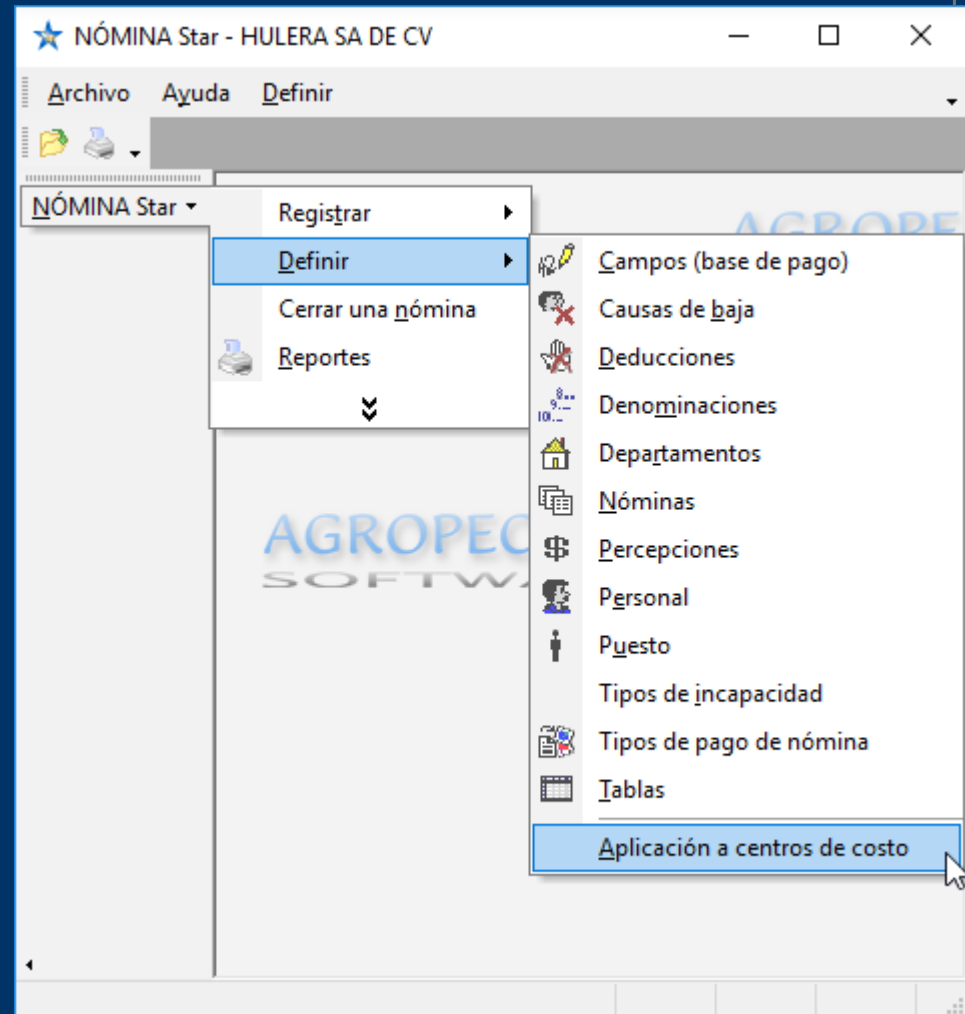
NÓMINA Star - HULERA SA DE CV

Archivo Ayuda Definir

NÓMINA Star

Registrar
Definir
Cerrar una nómina
Reportes

AGROPEC
SOFTWA

Campos (base de pago)
Causas de baja
Deducciones
Denominaciones
Departamentos
Nóminas
Percepciones
Personal
Puesto
Tipos de incapacidad
Tipos de pago de nómina
Tablas
Aplicación a centros de costo